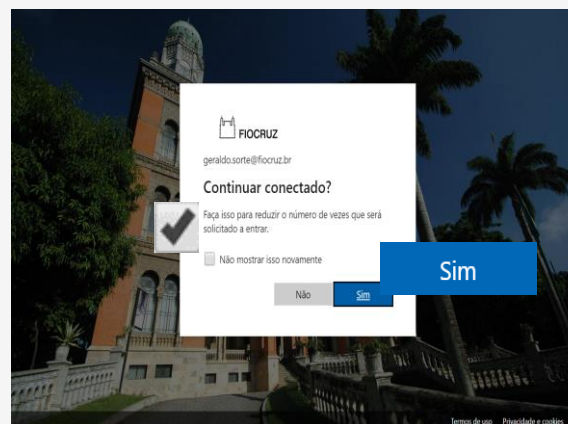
FIOCRUZ

geraldo.sorte@fiocruz.br

Continuar conectado?

Faça isso para reduzir o número de vezes que será solicitado a entrar.

Não mostrar isso novamente

Sim

Não

Sim

Termos de uso  Privacidade e cookies